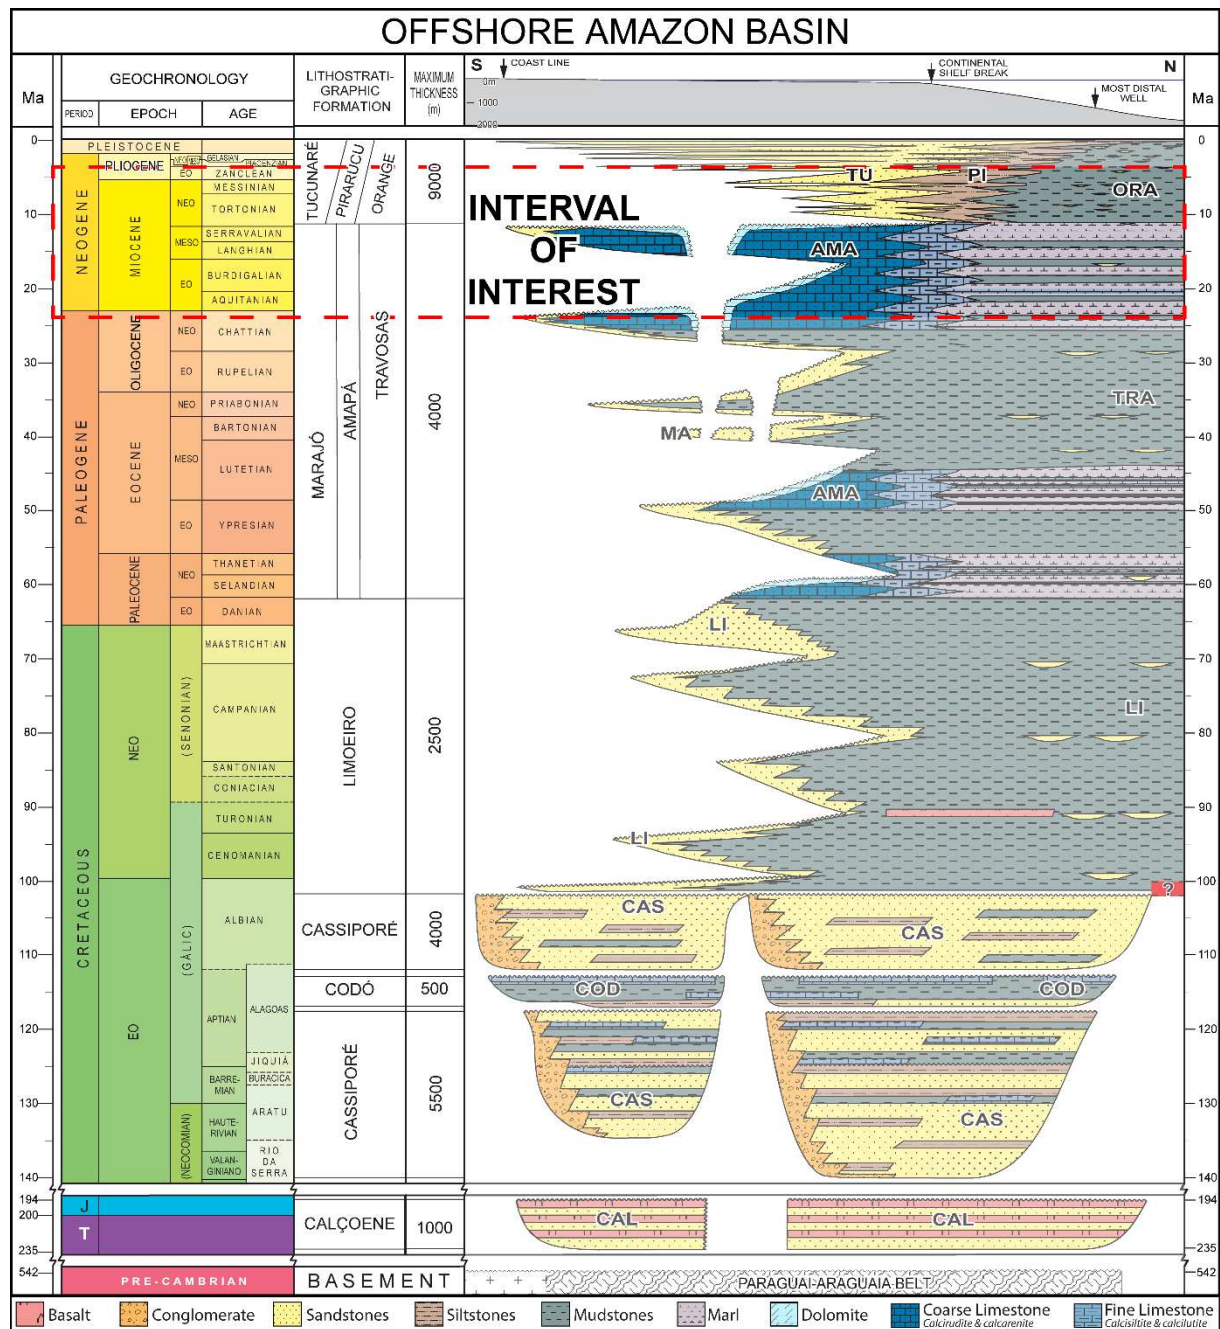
OFFSHORE AMAZON BASIN

Ma

GEOCHRONOLOGY

PERIOD EPOCH AGE

LITHOSTRATIGRAPHIC FORMATION

MAXIMUM THICKNESS (m)

S COAST LINE

0m
1000
2000

CONTINENTAL SHELF BREAK

N

MOST DISTAL WELL

Ma

PLEISTOCENE
PLIOGENE
GELASIAN PIACENZIAN
EO ZANCLEAN
MESSINIAN
NEO TORTONIAN
MESO SERRAVALIAN
LANGHIAN
EO BURDIGALIAN
AQUITANIAN
NEOGENE
MIOCENE

OLIGOCENE NEO CHATTIAN
EO RUPELIAN
NEO PRIABONIAN
BARTONIAN
MESO LUTETIAN
EO YPRESIAN
EOCENE
PALEOCENE NEO THANETIAN
SELANDIAN
EO DANIAN
PALEOGENE

CRETACEOUS
NEO
(SENONIAN)
MAASTRICHTIAN
CAMPANIAN
SANTONIAN
CONIACIAN
TURONIAN
CENOMANIAN
EO
(GÁLIC)
ALBIAN
APTIAN
ALAGOAS
JIQUIÁ
BARREMIAN
BURACICA
(NEOCOMIAN)
HAUTERIVIAN
ARATU
VALANGINIANO
RIO DA SERRA

J
T
PRE-CAMBRIAN

TUCUNARÉ
PIRARUCU
ORANGE
9000

MARAJÓ
AMAPÁ
TRAVOSAS
4000

LIMOEIRO
2500

CASSIPORÉ
4000

CODÓ
500

CASSIPORÉ
5500

CALÇOENE
1000

BASEMENT

INTERVAL OF INTEREST

TU
PI
ORA
AMA
TRA
MA
AMA
LI
LI
LI
CAS
CAS
COD
COD
CAS
CAS
CAL
CAL
PARAGUAI-ARAGUAIA BELT
?

0 10 20 30 40 50 60 70 80 90 100 110 120 130 140 194 200 235 542

Basalt
Conglomerate
Sandstones
Siltstones
Mudstones
Marl
Dolomite
Coarse Limestone Calcirudite & calcarenite
Fine Limestone Calcisiltite & calcilutite